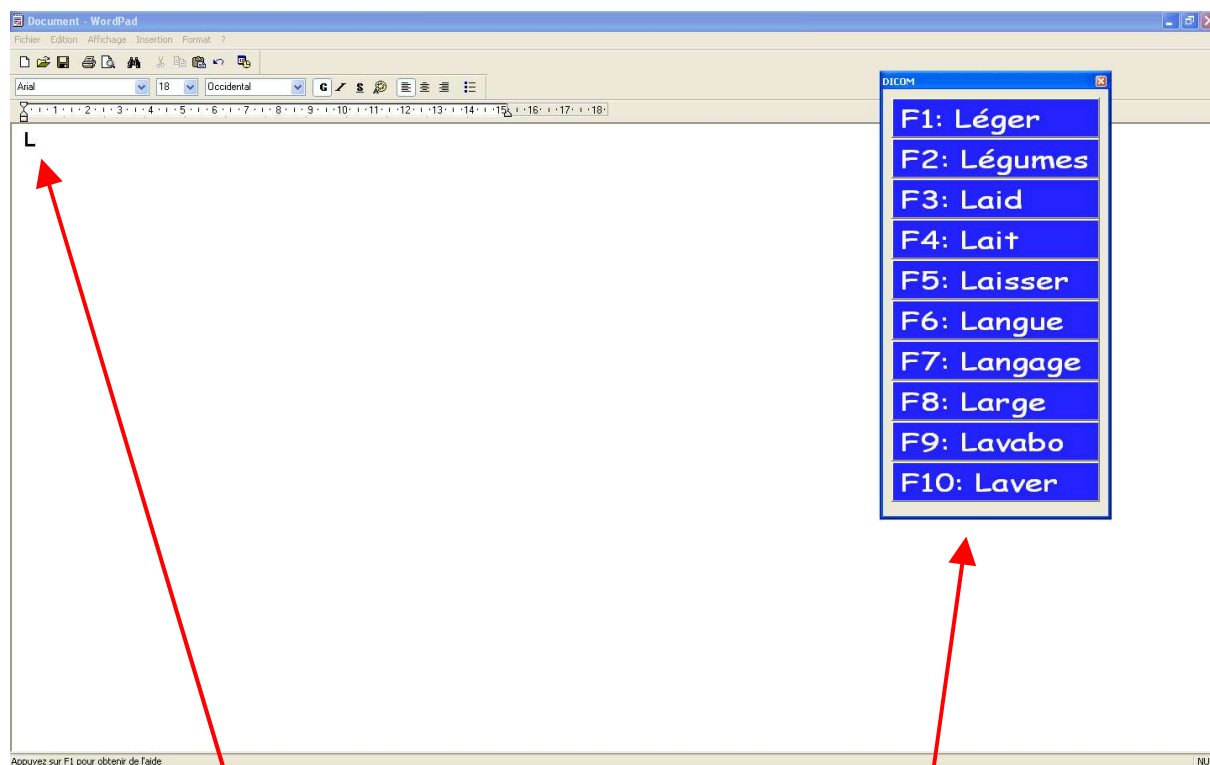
Document - WordPad

Fichier Edition Affichage Insertion Format ?

Arial 18 Occidental

G I S

·1·2·3·4·5·6·7·8·9·10·11·12·13·14·15·16·17·18·

L

DICOM

F1: Léger
F2: Légumes
F3: Laid
F4: Lait
F5: Laisser
F6: Langue
F7: Langage
F8: Large
F9: Lavabo
F10: Laver

Appuyez sur F1 pour obtenir de l'aide

NU